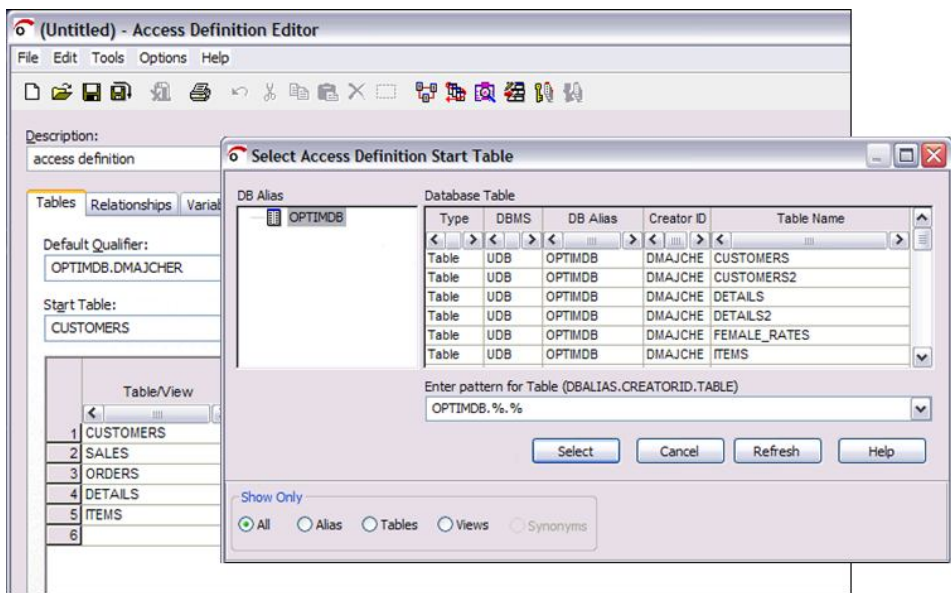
(Untitled) - Access Definition Editor

File Edit Tools Options Help

Description:
access definition

Tables Relationships Variabl

Default Qualifier:
OPTIMDB.DMAJCHER

Start Table:
CUSTOMERS

| | Table/View |
|---|---|
| 1 | CUSTOMERS |
| 2 | SALES |
| 3 | ORDERS |
| 4 | DETAILS |
| 5 | ITEMS |
| 6 | |

Select Access Definition Start Table

DB Alias
OPTIMDB

Database Table

| Type | DBMS | DB Alias | Creator ID | Table Name |
|---|---|---|---|---|
| Table | UDB | OPTIMDB | DMAJCHE | CUSTOMERS |
| Table | UDB | OPTIMDB | DMAJCHE | CUSTOMERS2 |
| Table | UDB | OPTIMDB | DMAJCHE | DETAILS |
| Table | UDB | OPTIMDB | DMAJCHE | DETAILS2 |
| Table | UDB | OPTIMDB | DMAJCHE | FEMALE_RATES |
| Table | UDB | OPTIMDB | DMAJCHE | ITEMS |

Enter pattern for Table (DBALIAS.CREATORID.TABLE)
OPTIMDB.%.%

Select Cancel Refresh Help

Show Only
All Alias Tables Views Synonyms